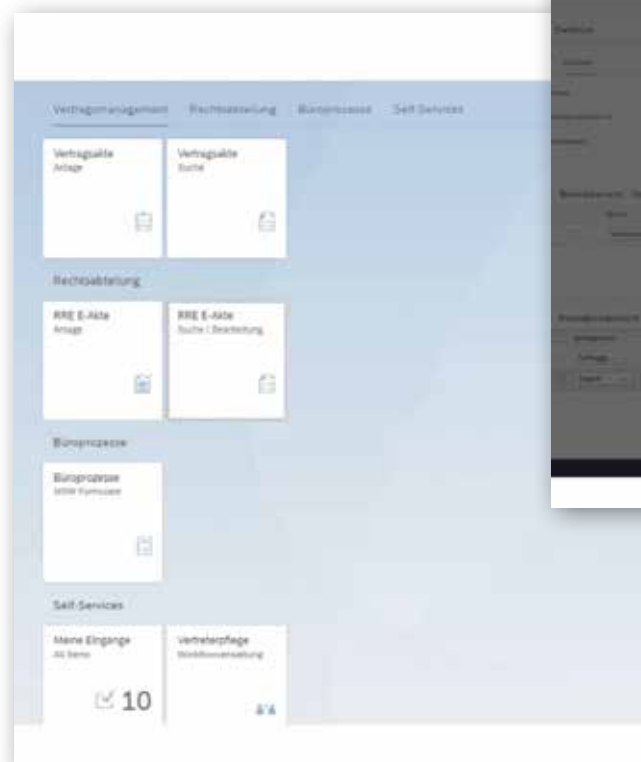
Vertragsmanagement Rechtsabteilung Büroprozesse Self Services

Vertragsakte
Anlage

Vertragsakte
Suche

Rechtsabteilung

RRE E-Akte
Anlage

RRE E-Akte
Suche / Bearbeitung

Büroprozesse

Büroprozesse
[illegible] Formulare

Self-Services

Meine Eingänge
Alle Items

10

Vertreterpflege
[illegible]

4/4